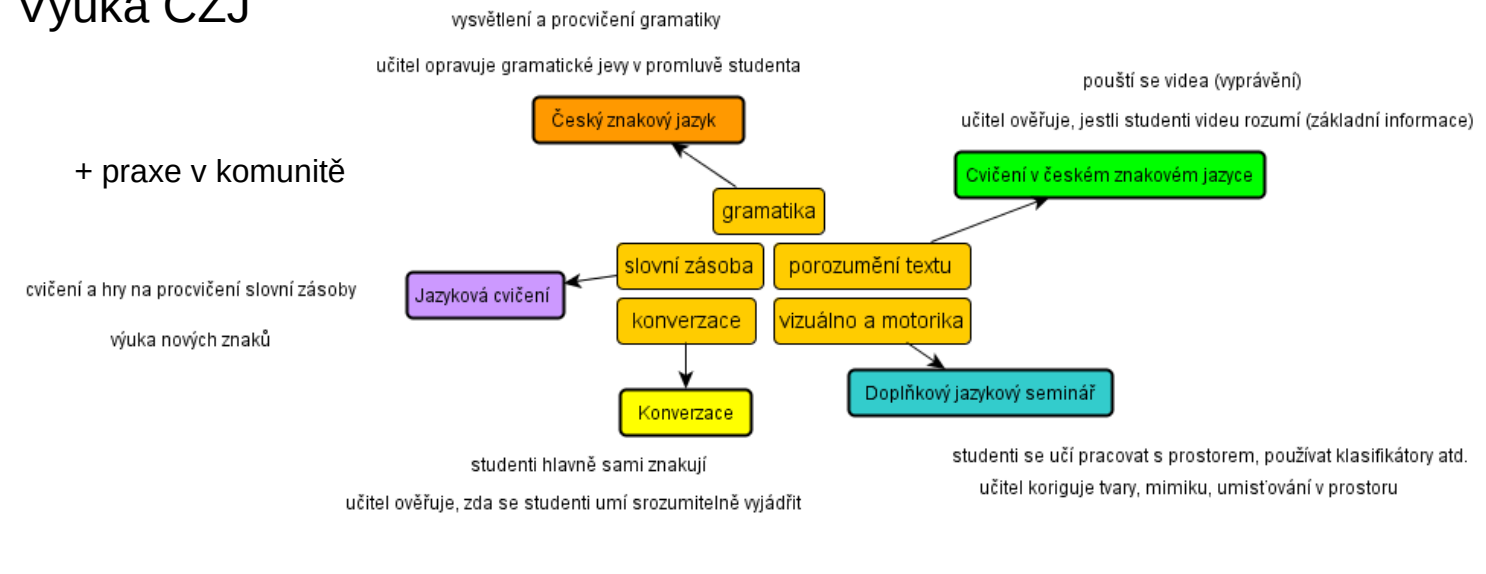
Výuka ČZJ

vysvětlení a procvičení gramatiky

učitel opravuje gramatické jevy v promluvě studenta

Český znakový jazyk

+ praxe v komunitě

pouští se videa (vyprávění)

učitel ověřuje, jestli studenti videu rozumí (základní informace)

Cvičení v českém znakovém jazyce

gramatika

slovní zásoba

porozumění textu

konverzace

vizuálno a motorika

cvičení a hry na procvičení slovní zásoby

Jazyková cvičení

výuka nových znaků

Konverzace

Doplňkový jazykový seminář

studenti hlavně sami znakují

učitel ověřuje, zda se studenti umí srozumitelně vyjádřit

studenti se učí pracovat s prostorem, používat klasifikátory atd.

učitel koriguje tvary, mimiku, umisťování v prostoru